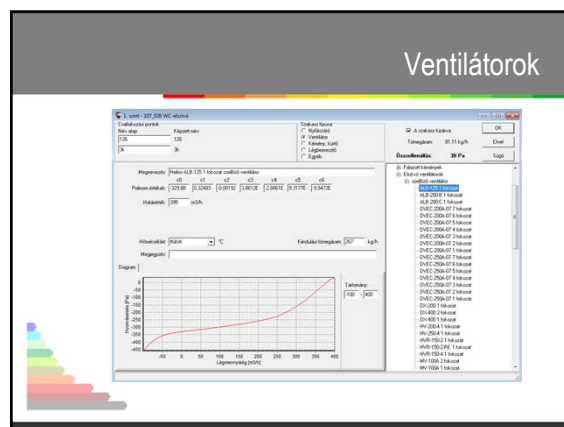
Ventilátorok

1. szint - 107,326 WC-elszívó

Csatlakozási pontok
Név alap
Képzett név
126
126
Jk
Jk

Szakasz típusa
Nyílászáró
Ventilátor
Kémény, kürtő
Légbevezető
Egyéb

A szakasz kizárva
Tömegáram: 81,11 kg/h
Összellenállás: 38 Pa

OK
Elvet
Súgó

Megnevezés: Helios ALB-125 1 fokozat szellőző ventilátor
c0 c1 c2 c3 c4 c5 c6
Polinom értékek: -329,88 0,32483 -0,00192 3,0612E- -2,8867E 8,3177E- -9,5472E
Határérték: 395 m3/h

Hőmérséklet: Külső °C
Kiindulási tömegáram: 267 kg/h
Megjegyzés:

Diagram

Tartomány:
-100 400

Nyomásemelés [Pa]
Légmennyiség [m3/h]
0 -50 -100 -150 -200 -250 -300 -350 -400 -450
-50 0 50 100 150 200 250 300 350 400

Falazott kémények
Elszívó ventilátorok
szellőző ventilátor
ALB-125 1 fokozat
ALB-200-B 1 fokozat
ALB-200-C 1 fokozat
DVEC-200A-07 7 fokozat
DVEC-200A-07 6 fokozat
DVEC-200A-07 5 fokozat
DVEC-200A-07 4 fokozat
DVEC-200A-07 3 fokozat
DVEC-200A-07 2 fokozat
DVEC-200A-07 1 fokozat
DVEC-250A-07 7 fokozat
DVEC-250A-07 6 fokozat
DVEC-250A-07 5 fokozat
DVEC-250A-07 4 fokozat
DVEC-250A-07 3 fokozat
DVEC-250A-07 2 fokozat
DVEC-250A-07 1 fokozat
DV-200 1 fokozat
DV-400 2 fokozat
DV-400 1 fokozat
HV-200-4 1 fokozat
HV-250-4 1 fokozat
HVR-150-2 1 fokozat
HVR-150-2-RE 1 fokozat
HVR-150-4 1 fokozat
MV-100A 2 fokozat
MV-100A 1 fokozat